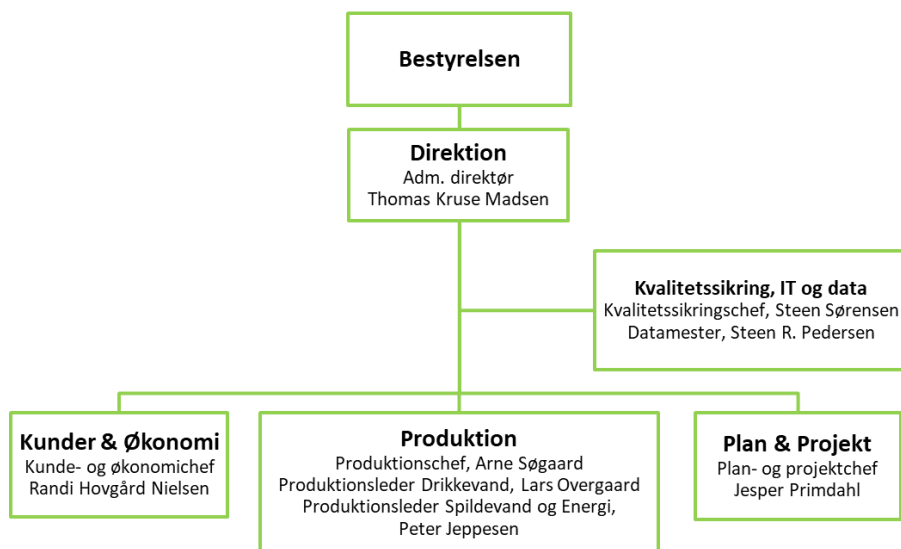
Bestyrelsen

Direktion
Adm. direktør
Thomas Kruse Madsen

Kvalitetssikring, IT og data
Kvalitetssikringschef, Steen Sørensen
Datamester, Steen R. Pedersen

Kunder & Økonomi
Kunde- og økonomichef
Randi Hovgård Nielsen

Produktion
Produktionschef, Arne Søgaard
Produktionsleder Drikkevand, Lars Overgaard
Produktionsleder Spildevand og Energi,
Peter Jeppesen

Plan & Projekt
Plan- og projektchef
Jesper Primdahl